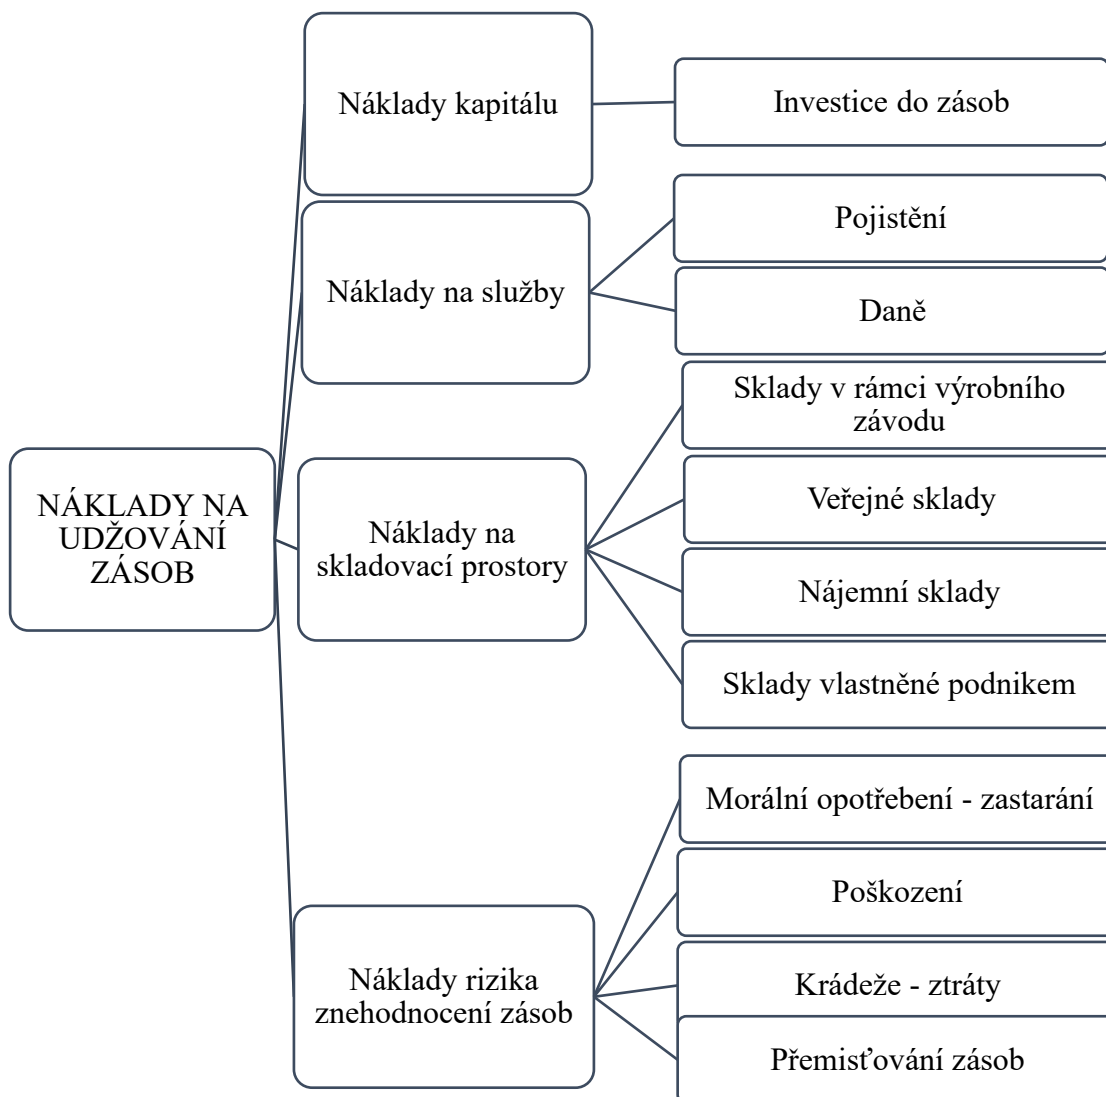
NÁKLADY NA UDŽOVÁNÍ ZÁSOB

Náklady kapitálu

Investice do zásob

Náklady na služby

Pojistění

Daně

Náklady na skladovací prostory

Sklady v rámci výrobního závodu

Veřejné sklady

Nájemní sklady

Sklady vlastněné podnikem

Náklady rizika znehodnocení zásob

Morální opotřebení - zastarání

Poškození

Krádeže - ztráty

Přemisťování zásob